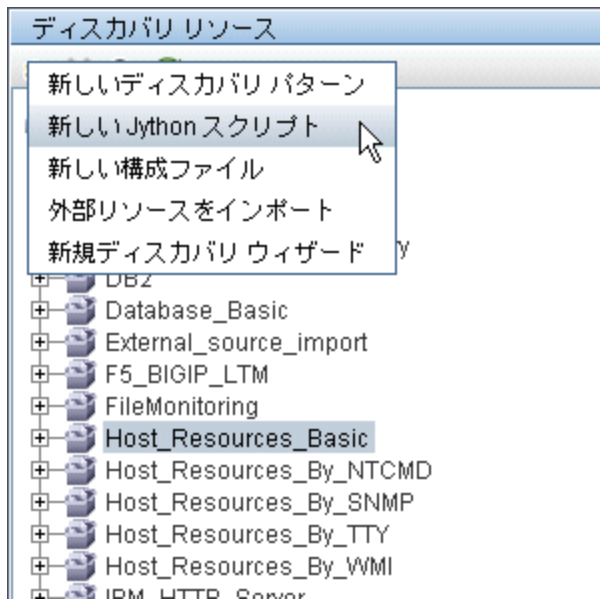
ディスカバリ リソース

新しいディスカバリ パターン
新しいJythonスクリプト
新しい構成ファイル
外部リソースをインポート
新規ディスカバリ ウィザード

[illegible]Y
DB2
Database_Basic
External_source_import
F5_BIGIP_LTM
FileMonitoring
Host_Resources_Basic
Host_Resources_By_NTCMD
Host_Resources_By_SNMP
Host_Resources_By_TTY
Host_Resources_By_WMI
IBM_HTTP_Server